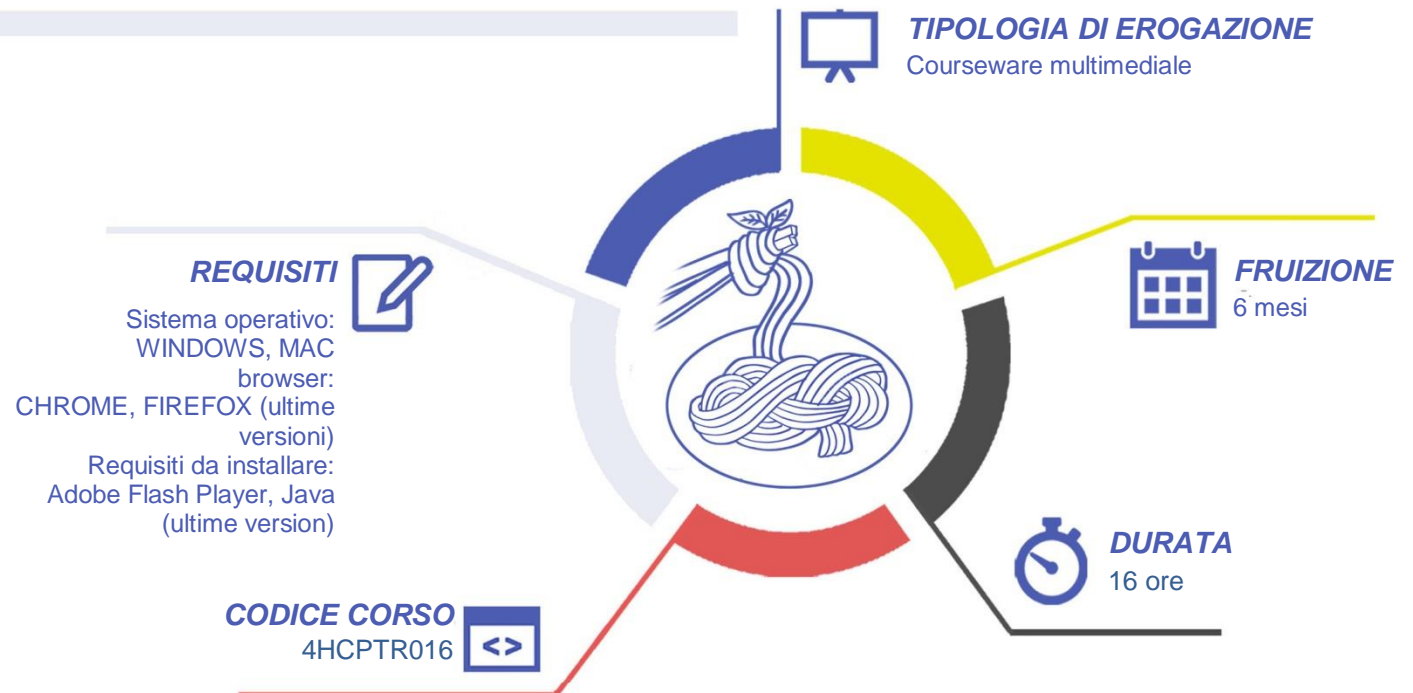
TIPOLOGIA DI EROGAZIONE
Courseware multimediale

REQUISITI
Sistema operativo: WINDOWS, MAC
browser: CHROME, FIREFOX (ultime versioni)
Requisiti da installare: Adobe Flash Player, Java (ultime version)

FRUIZIONE
6 mesi

DURATA
16 ore

CODICE CORSO
4HCPTR016

<>